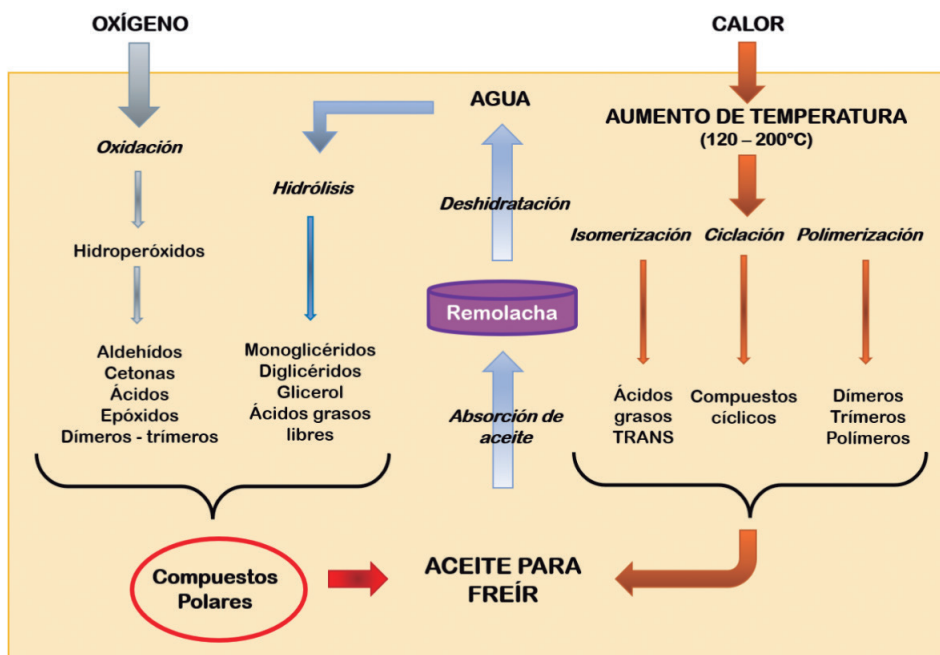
OXÍGENO

CALOR

AGUA

AUMENTO DE TEMPERATURA
(120 – 200°C)

Oxidación

Hidrólisis

Deshidratación

Isomerización

Ciclación

Polimerización

Hidroperóxidos

Remolacha

Aldehídos
Cetonas
Ácidos
Epóxidos
Dímeros - trímeros

Monoglicéridos
Diglicéridos
Glicerol
Ácidos grasos libres

Absorción de aceite

Ácidos grasos TRANS

Compuestos cíclicos

Dímeros
Trímeros
Polímeros

Compuestos Polares

ACEITE PARA FREÍR